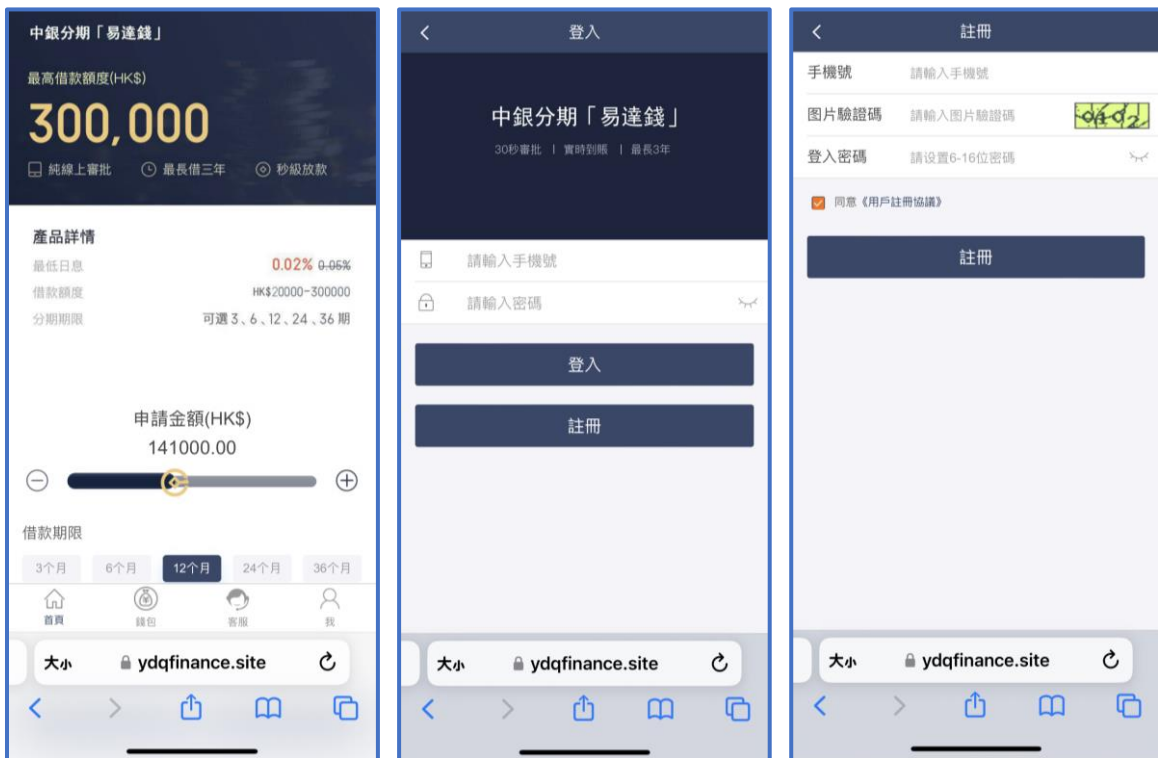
中銀分期「易達錢」

最高借款額度(HK$)

300,000

純線上審批 最長借三年 秒級放款

產品詳情

最低日息 0.02% 0.05%

借款額度 HK$20000-300000

分期期限 可選 3、6、12、24、36 期

申請金額(HK$)

141000.00

借款期限

3个月 6个月 12个月 24个月 36个月

首頁 錢包 客服 我

大小 ydqfinance.site

登入

中銀分期「易達錢」

30秒審批 | 實時到賬 | 最長3年

請輸入手機號

請輸入密碼

登入

註冊

大小 ydqfinance.site

註冊

手機號 請輸入手機號

图片驗證碼 請輸入图片驗證碼 0402

登入密碼 請设置6-16位密碼

同意《用戶註冊協議》

註冊

大小 ydqfinance.site